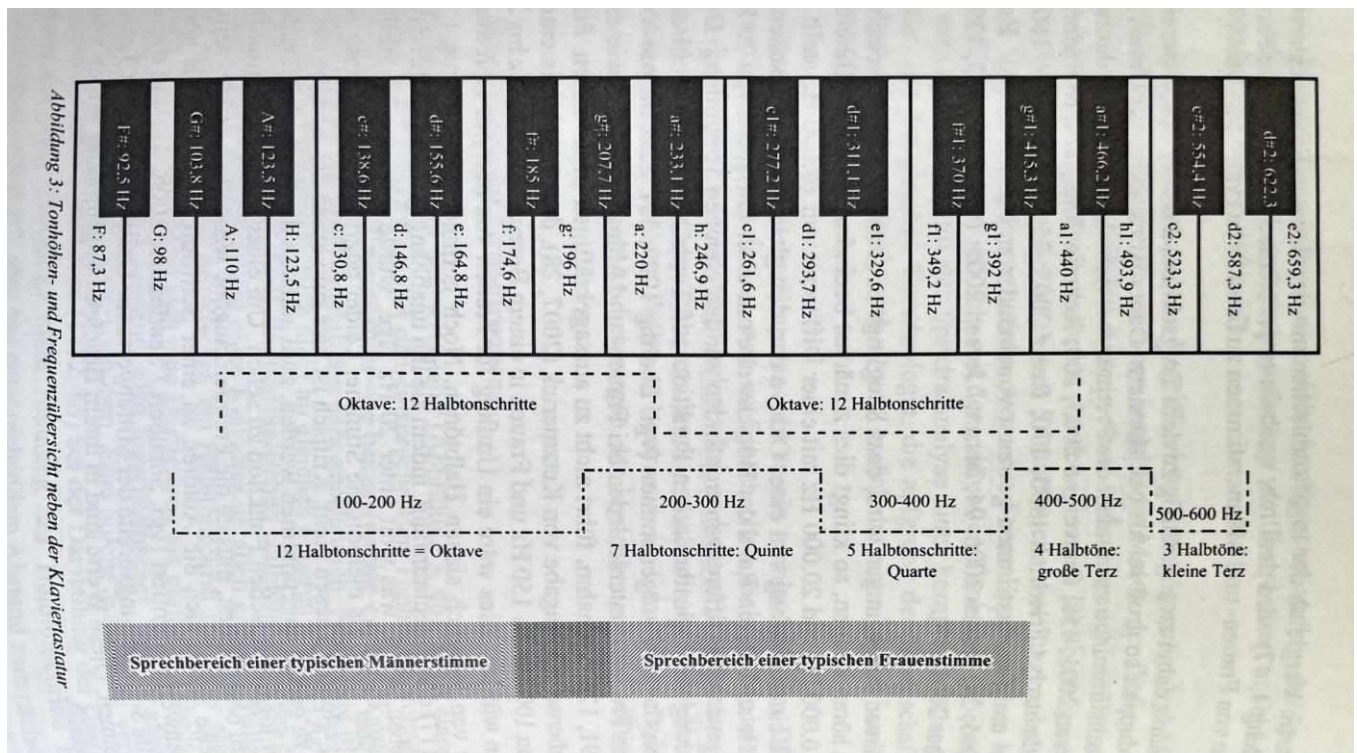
Abbildung 3: Tonhöhen- und Frequenzübersicht neben der Klaviertastatur

F#: 92,5 Hz
G#: 103,8 Hz
A#: 123,5 Hz
c#: 138,6 Hz
d#: 155,6 Hz
f#: 185 Hz
g#: 207,7 Hz
a#: 233,1 Hz
c1#: 277,2 Hz
d#1: 311,1 Hz
f#1: 370 Hz
g#1: 415,3 Hz
a#1: 466,2 Hz
c#2: 554,4 Hz
d#2: 622,3

F: 87,3 Hz
G: 98 Hz
A: 110 Hz
H: 123,5 Hz
c: 130,8 Hz
d: 146,8 Hz
e: 164,8 Hz
f: 174,6 Hz
g: 196 Hz
a: 220 Hz
h: 246,9 Hz
c1: 261,6 Hz
d1: 293,7 Hz
e1: 329,6 Hz
f1: 349,2 Hz
g1: 392 Hz
a1: 440 Hz
h1: 493,9 Hz
c2: 523,3 Hz
d2: 587,3 Hz
e2: 659,3 Hz

Oktave: 12 Halbtonschritte
Oktave: 12 Halbtonschritte

100-200 Hz
200-300 Hz
300-400 Hz
400-500 Hz
500-600 Hz

12 Halbtonschritte = Oktave
7 Halbtonschritte: Quinte
5 Halbtonschritte: Quarte
4 Halbtöne: große Terz
3 Halbtöne: kleine Terz

Sprechbereich einer typischen Männerstimme
Sprechbereich einer typischen Frauenstimme